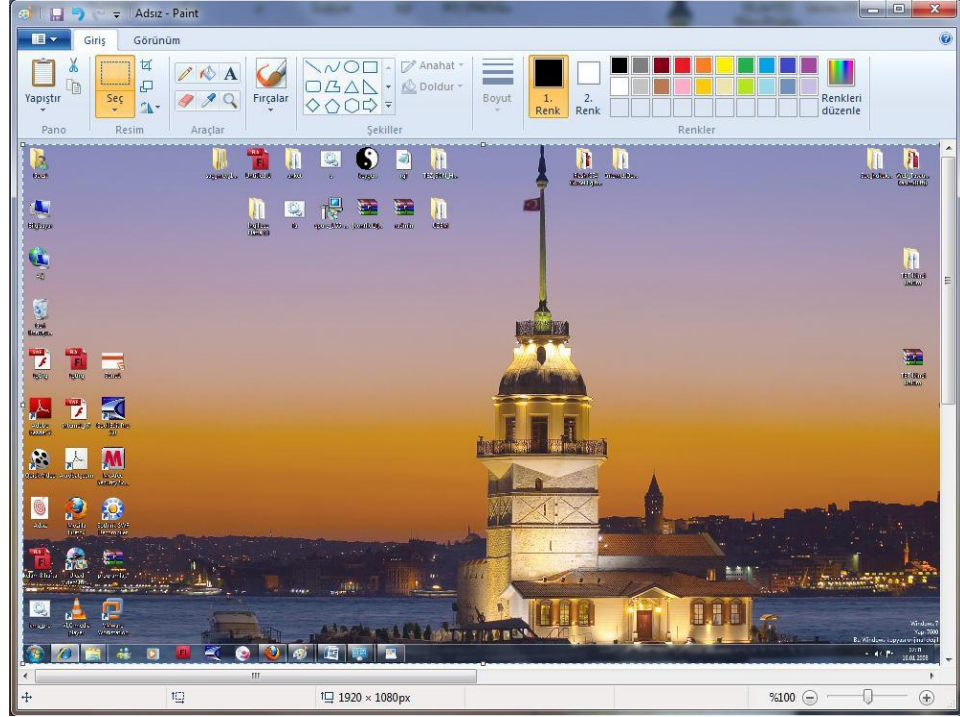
Adsız - Paint

Giriş
Görünüm

Yapıştır
Seç
Fırçalar
Anahat
Doldur
Boyut
1. Renk
2. Renk
Renkleri düzenle

Pano
Resim
Araçlar
Şekiller
Renkler

Windows 7
Yapı 7600
Bu Windows kopyası orijinal değil

1920 × 1080px
%100